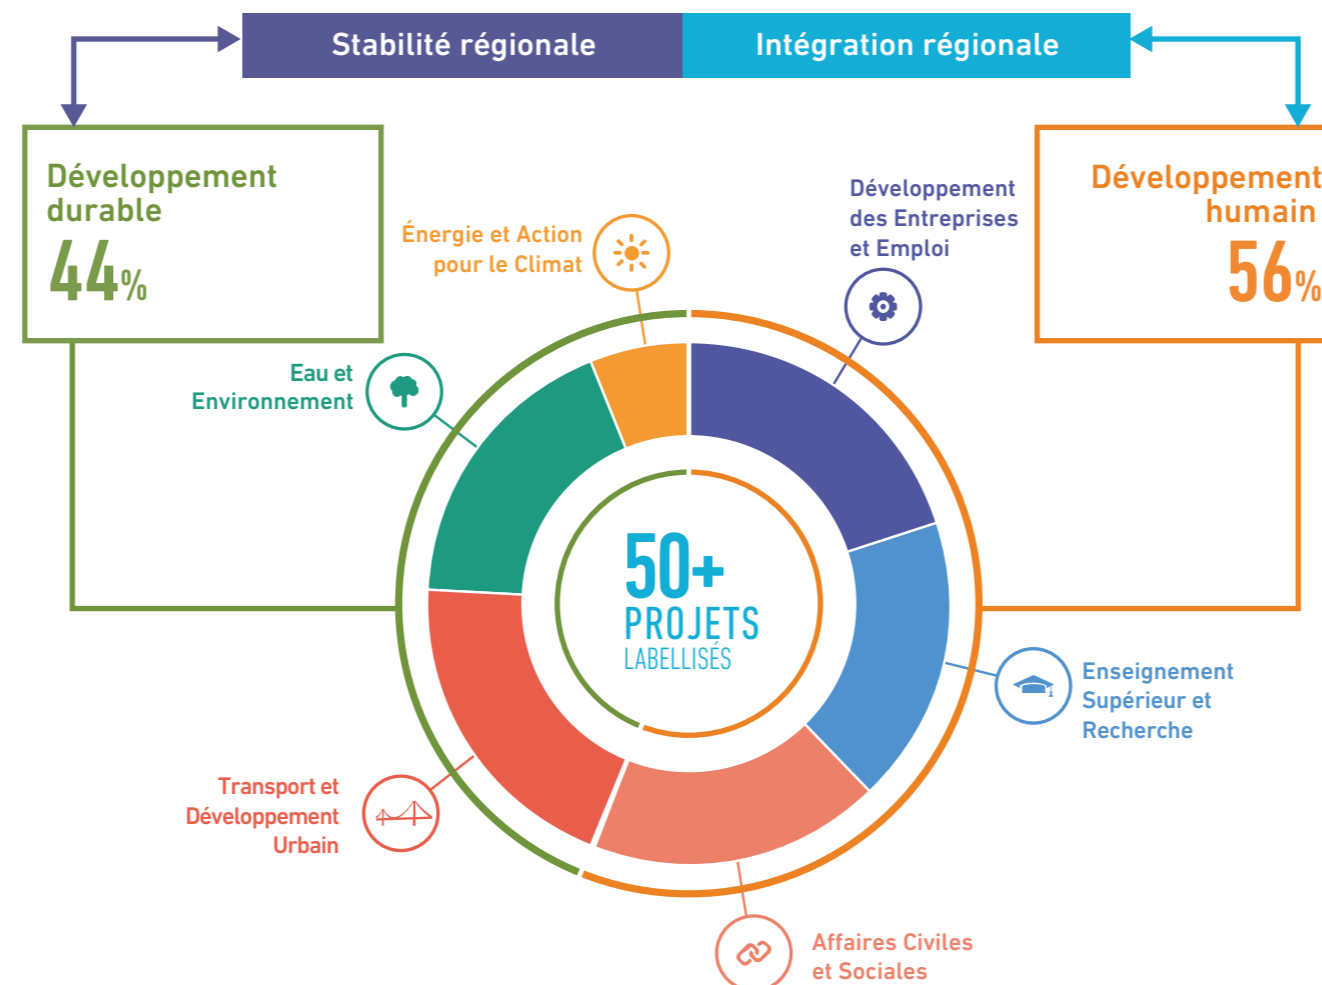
Stabilité régionale

Intégration régionale

Développement durable
44%

Développement humain
56%

Énergie et Action pour le Climat

Développement des Entreprises et Emploi

Eau et Environnement

50+
PROJETS
LABELLISÉS

Enseignement Supérieur et Recherche

Transport et Développement Urbain

Affaires Civiles et Sociales